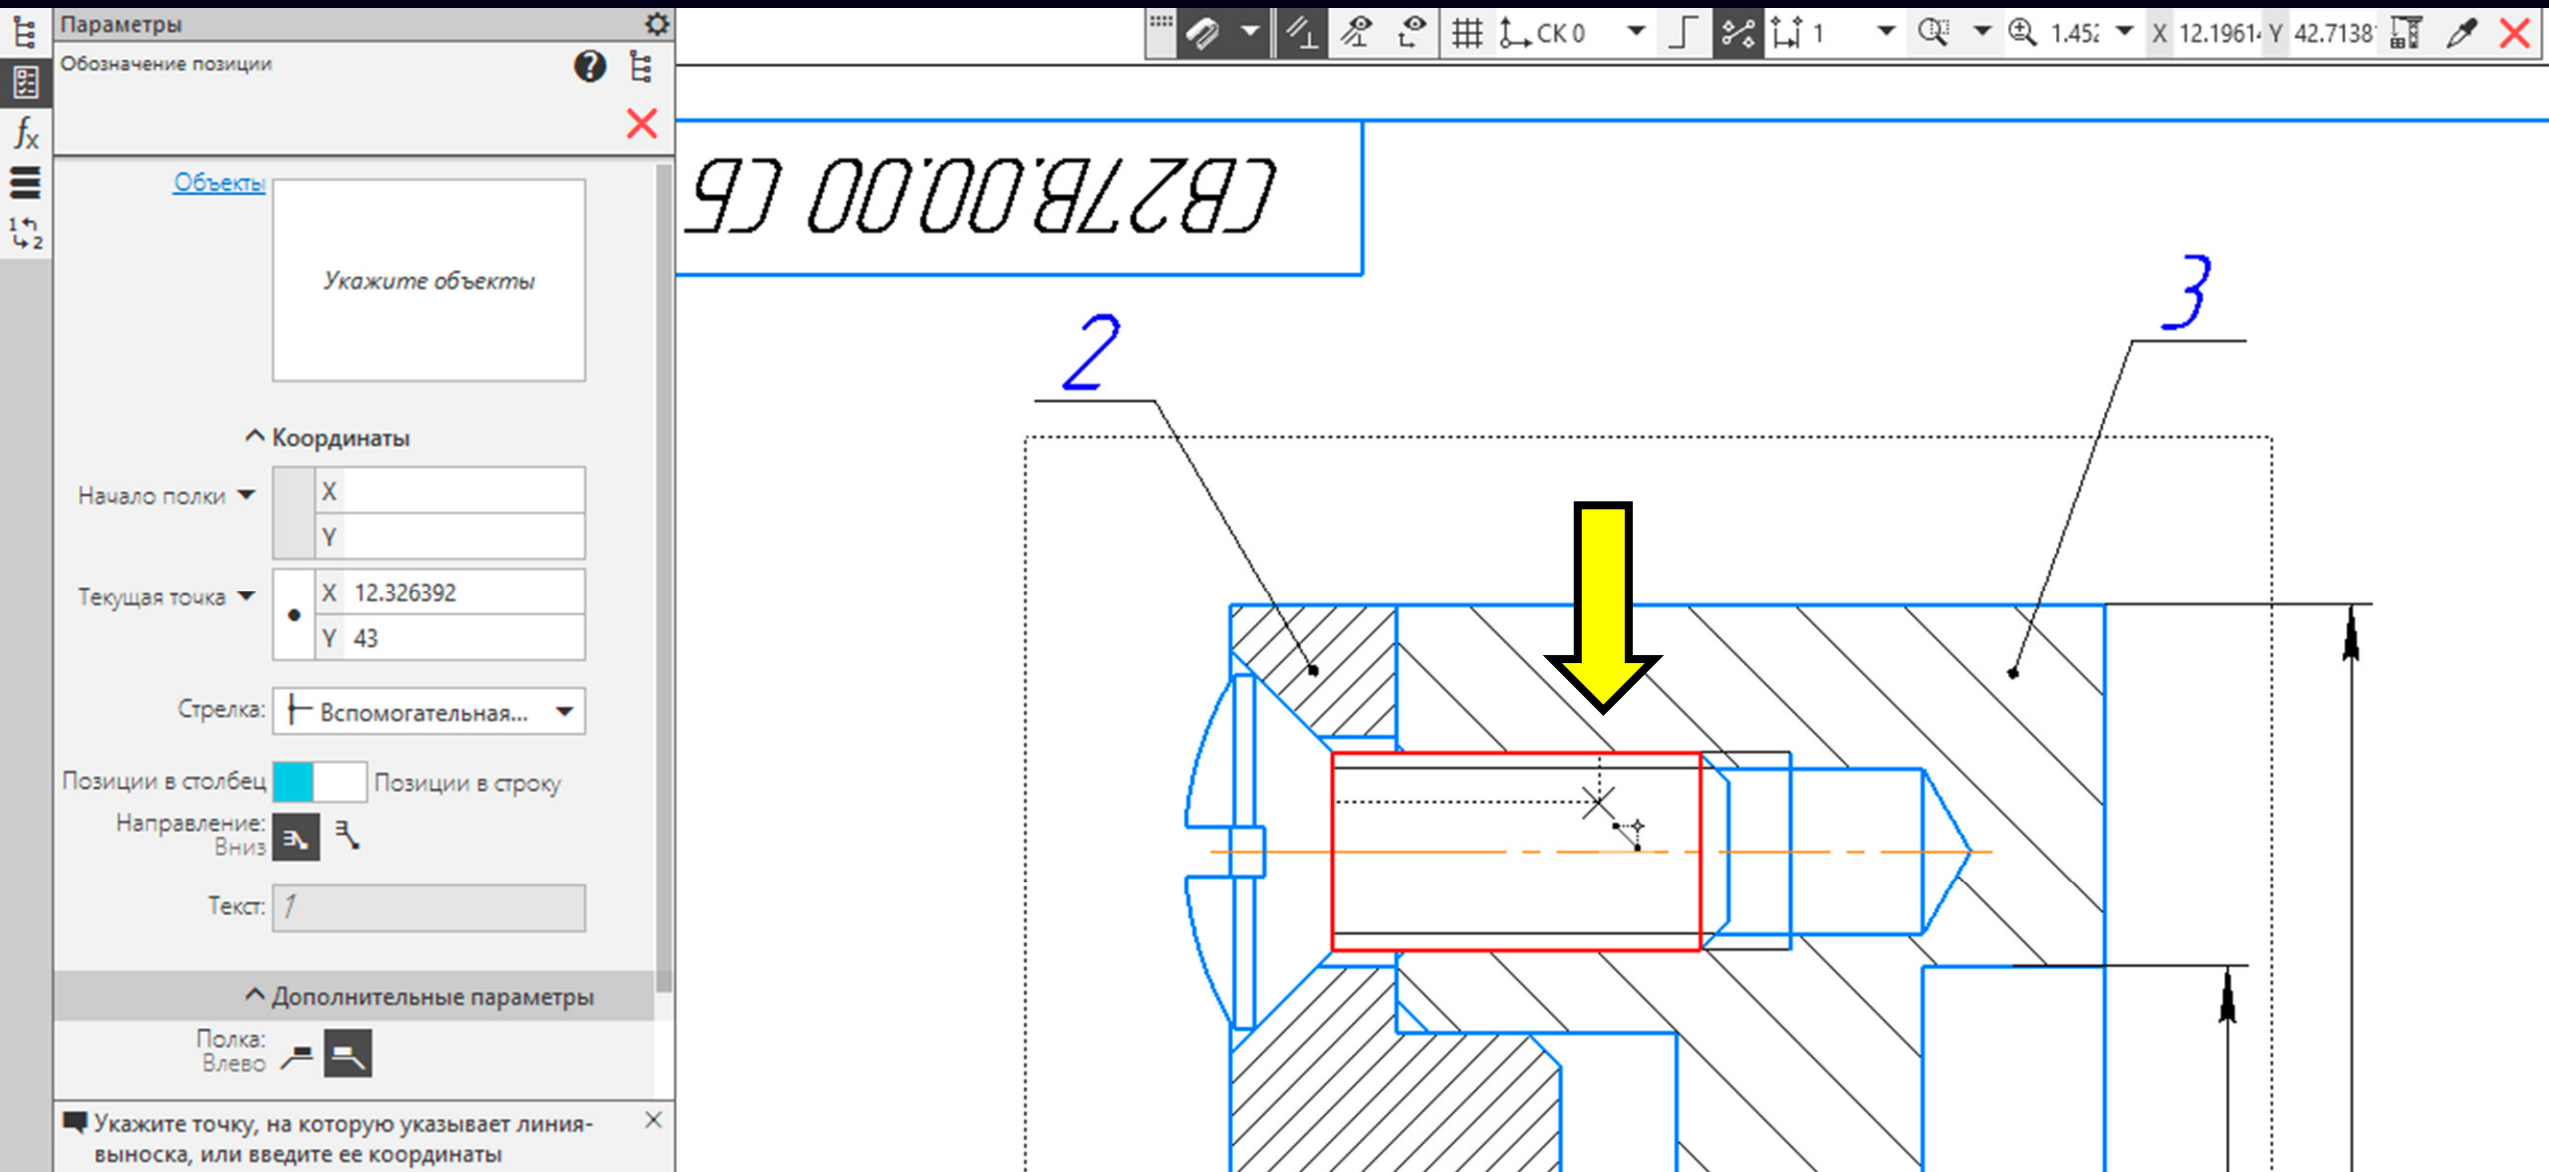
Параметры

Обозначение позиции

Объекты

Укажите объекты

Координаты

Начало полки

X

Y

Текущая точка

X 12.326392

Y 43

Стрелка: Вспомогательная...

Позиции в столбец Позиции в строку

Направление: Вниз

Текст: 1

Дополнительные параметры

Полка: Влево

Укажите точку, на которую указывает линия-выноска, или введите ее координаты

СК 0 1 1.45 X 12.1961 Y 42.7138

СВ27В.00.00 СБ

2

3